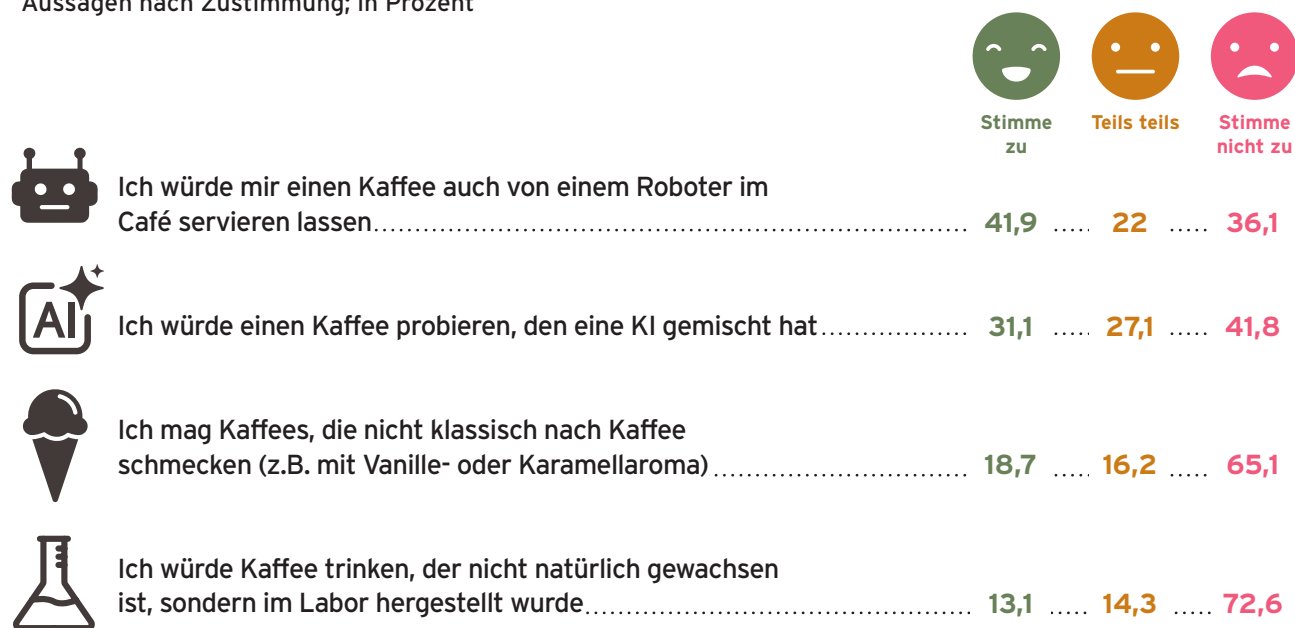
Aussagen nach Zustimmung; in Prozent

| | Stimme zu | Teils teils | Stimme nicht zu |
|---|---|---|---|
| Ich würde mir einen Kaffee auch von einem Roboter im Café servieren lassen | 41,9 | 22 | 36,1 |
| Ich würde einen Kaffee probieren, den eine KI gemischt hat | 31,1 | 27,1 | 41,8 |
| Ich mag Kaffees, die nicht klassisch nach Kaffee schmecken (z.B. mit Vanille- oder Karamellaroma) | 18,7 | 16,2 | 65,1 |
| Ich würde Kaffee trinken, der nicht natürlich gewachsen ist, sondern im Labor hergestellt wurde | 13,1 | 14,3 | 72,6 |

AI